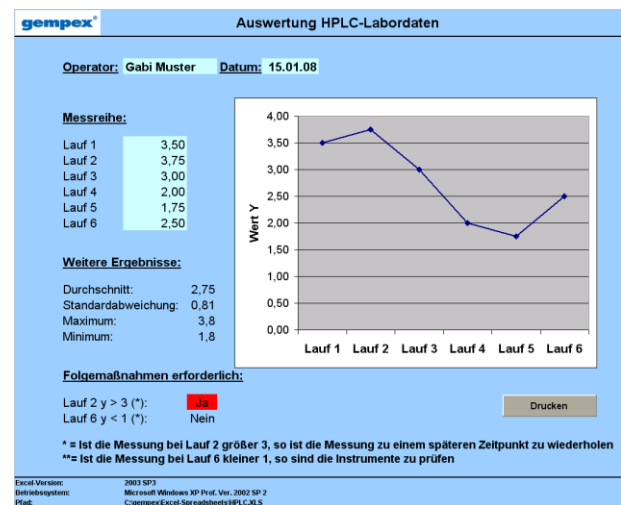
gempex®

Auswertung HPLC-Labordaten

Operator: Gabi Muster Datum: 15.01.08

Messreihe:

| | |
|---|---|
| Lauf 1 | 3,50 |
| Lauf 2 | 3,75 |
| Lauf 3 | 3,00 |
| Lauf 4 | 2,00 |
| Lauf 5 | 1,75 |
| Lauf 6 | 2,50 |

Weitere Ergebnisse:

| | |
|---|---|
| Durchschnitt: | 2,75 |
| Standardabweichung: | 0,81 |
| Maximum: | 3,8 |
| Minimum: | 1,8 |

4,00
3,50
3,00
2,50
2,00
1,50
1,00
0,50
0,00

Wert Y

Lauf 1 Lauf 2 Lauf 3 Lauf 4 Lauf 5 Lauf 6

Folgemaßnahmen erforderlich:

Lauf 2 y > 3 (*): Ja
Lauf 6 y < 1 (*): Nein

Drucken

* = Ist die Messung bei Lauf 2 größer 3, so ist die Messung zu einem späteren Zeitpunkt zu wiederholen
**= Ist die Messung bei Lauf 6 kleiner 1, so sind die Instrumente zu prüfen

Excel-Version: 2003 SP3
Betriebssystem: Microsoft Windows XP Prof. Ver. 2002 SP 2
Pfad: C:\gempex\Excel-Spreadsheets\HPLC.XLS